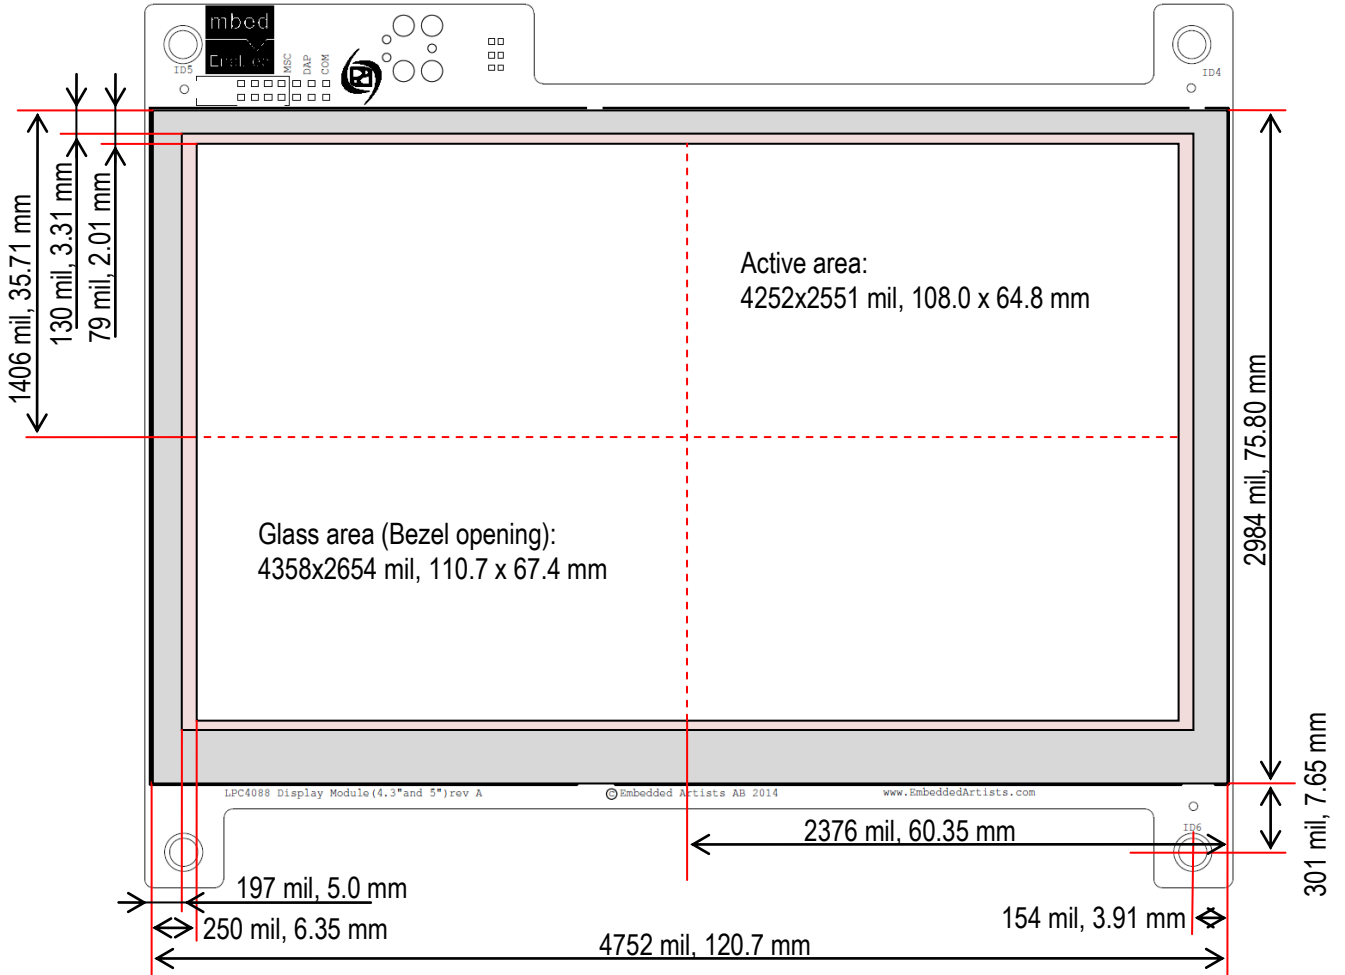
mbed
Enabled
MSC DAP COM
ID5
ID4
1406 mil, 35.71 mm
130 mil, 3.31 mm
79 mil, 2.01 mm
Active area:
4252x2551 mil, 108.0 x 64.8 mm
2984 mil, 75.80 mm
Glass area (Bezel opening):
4358x2654 mil, 110.7 x 67.4 mm
LPC4088 Display Module(4.3"and 5")rev A
©Embedded Artists AB 2014
www.EmbeddedArtists.com
ID6
2376 mil, 60.35 mm
301 mil, 7.65 mm
197 mil, 5.0 mm
250 mil, 6.35 mm
154 mil, 3.91 mm
4752 mil, 120.7 mm